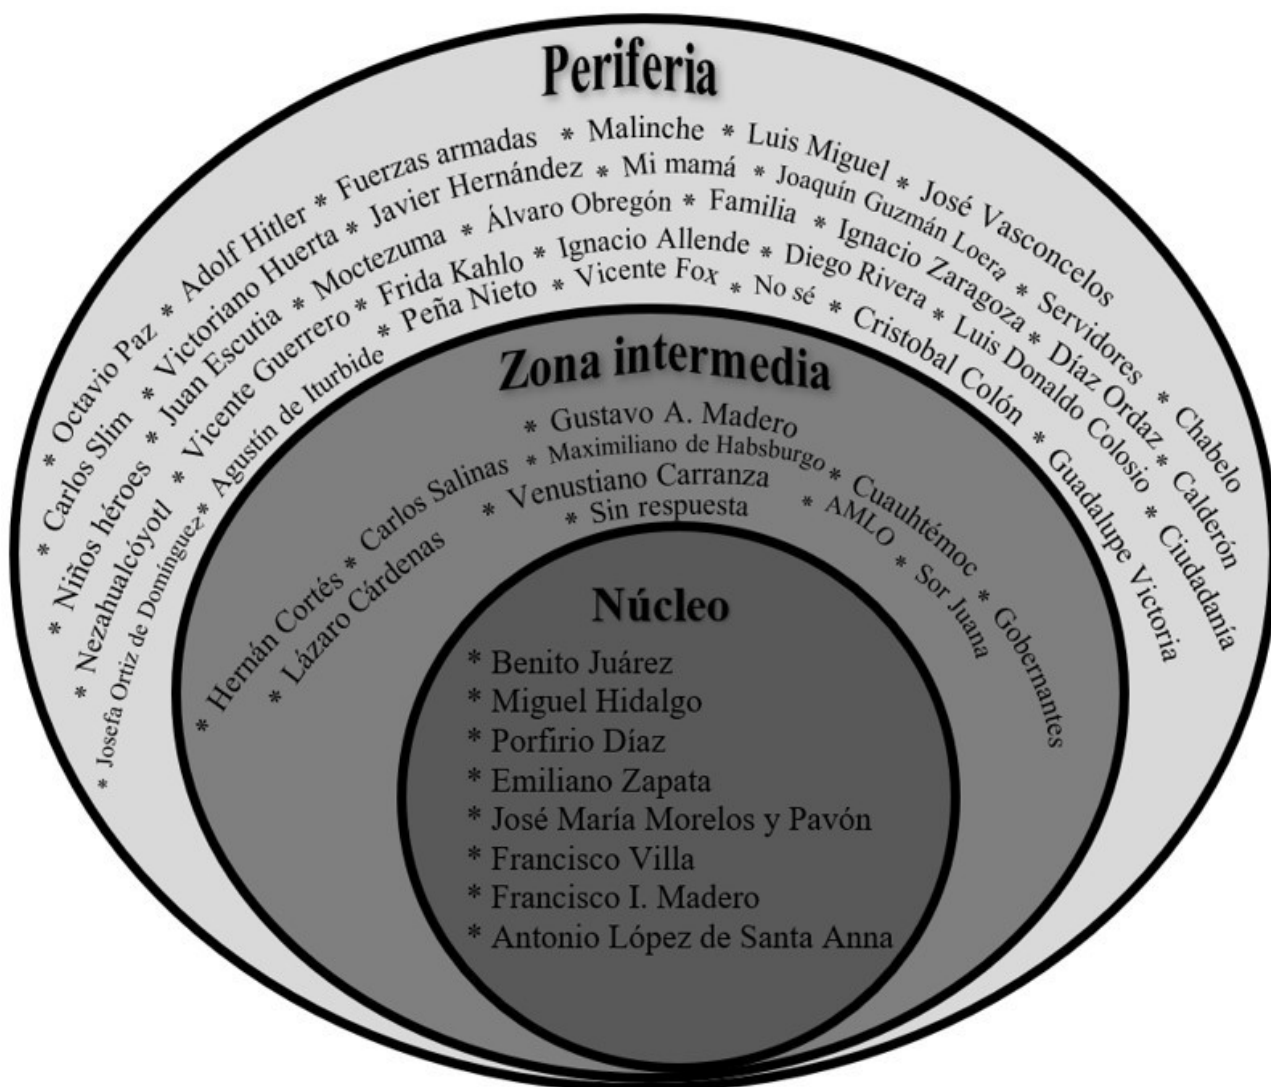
Periferia

* Octavio Paz * Adolf Hitler * Fuerzas armadas * Malinche * Luis Miguel * José Vasconcelos

* Carlos Slim * Victoriano Huerta * Javier Hernández * Mi mamá * Joaquín Guzmán Loera * Servidores * Chabelo

* Niños héroes * Juan Escutia * Moctezuma * Álvaro Obregón * Familia * Ignacio Zaragoza * Díaz Ordaz * Calderón

* Nezahualcóyotl * Vicente Guerrero * Frida Kahlo * Ignacio Allende * Diego Rivera * Luis Donaldo Colosio * Ciudadanía

* Josefa Ortiz de Domínguez * Agustín de Iturbide * Peña Nieto * Vicente Fox * No sé * Cristobal Colón * Guadalupe Victoria

Zona intermedia

* Gustavo A. Madero

* Hernán Cortés * Carlos Salinas * Maximiliano de Habsburgo * Cuauhtémoc * Gobernantes

* Lázaro Cárdenas * Venustiano Carranza * AMLO * Sor Juana

* Sin respuesta

Núcleo

* Benito Juárez
* Miguel Hidalgo
* Porfirio Díaz
* Emiliano Zapata
* José María Morelos y Pavón
* Francisco Villa
* Francisco I. Madero
* Antonio López de Santa Anna